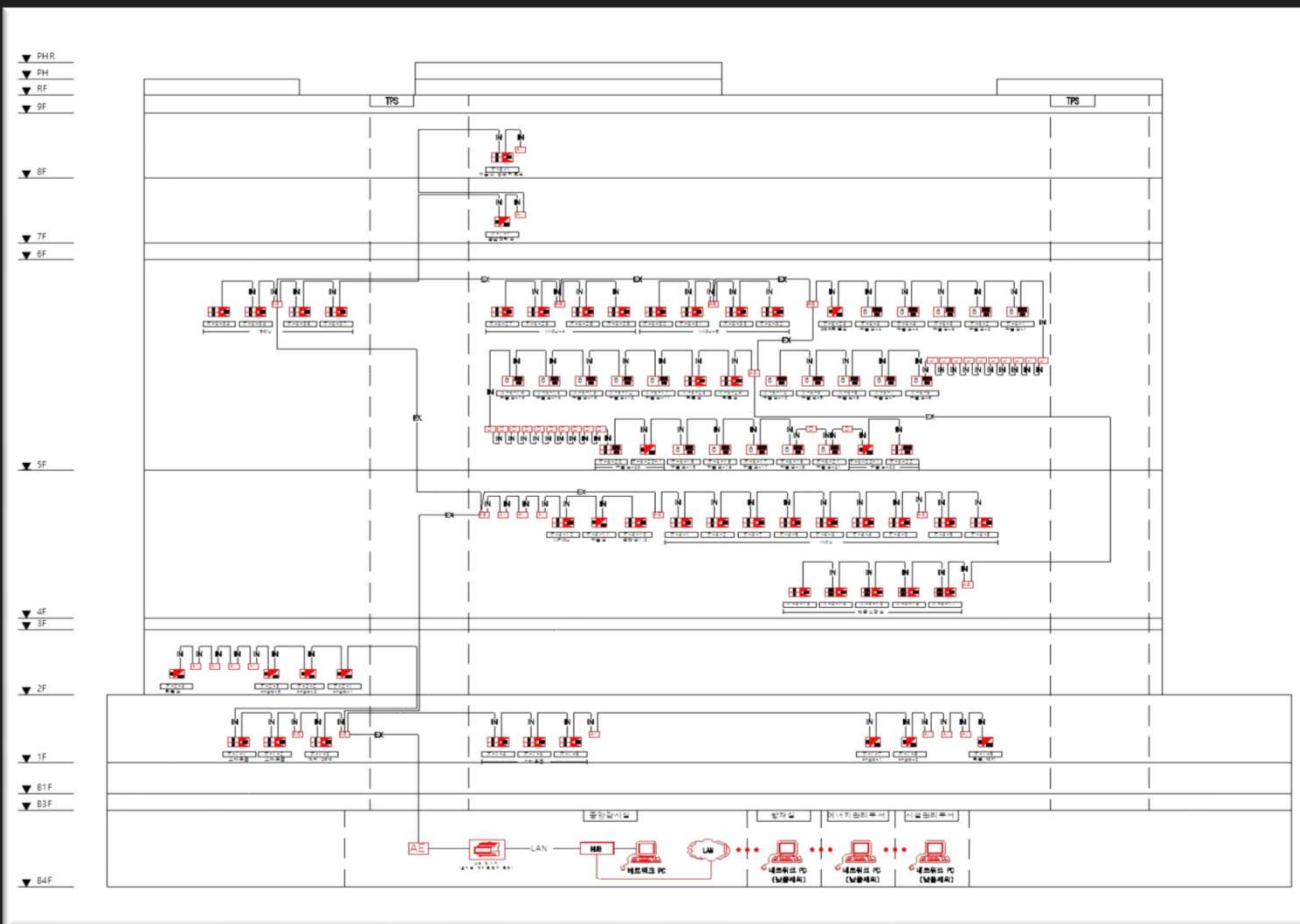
PHR
PH
RF
9F
8F
7F
6F
5F
4F
3F
2F
1F
B1F
B3F
B4F

TPS
TPS

IN IN
IN

EX
EX
EX
EX
EX
EX
EX
EX

중앙감시실
방재실
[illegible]
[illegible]

LAN
네트워크 PC
LAN
네트워크 PC
(납품예정)
네트워크 PC
(납품예정)
네트워크 PC
(납품예정)